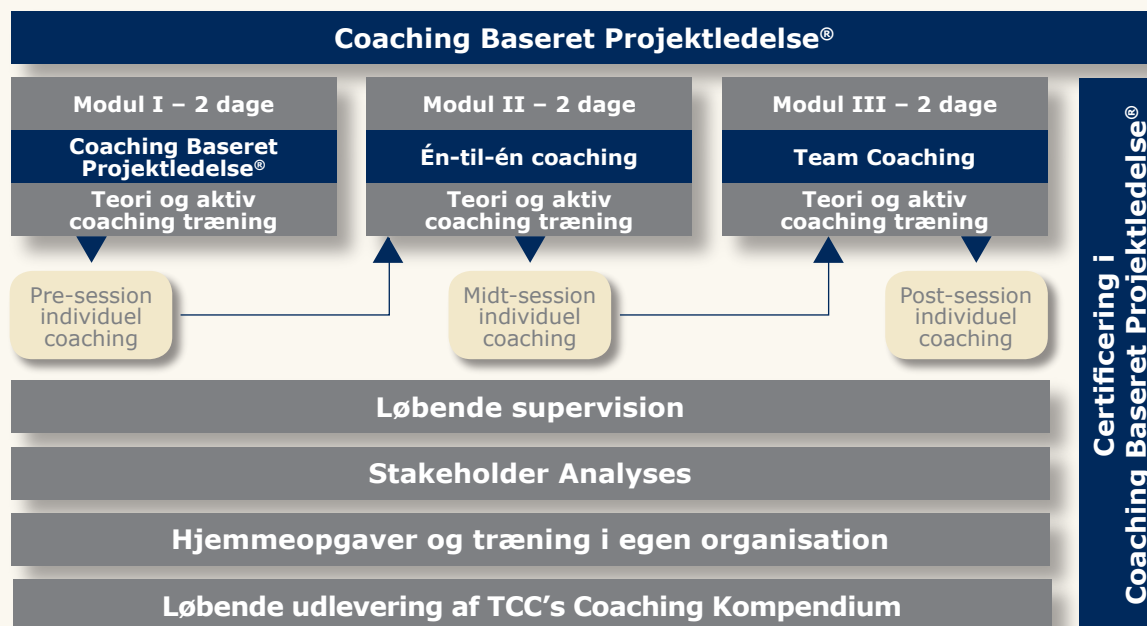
Coaching Baseret Projektledelse®

Modul I – 2 dage

Coaching Baseret Projektledelse®

Teori og aktiv coaching træning

Modul II – 2 dage

Én-til-én coaching

Teori og aktiv coaching træning

Modul III – 2 dage

Team Coaching

Teori og aktiv coaching træning

Pre-session individuel coaching

Midt-session individuel coaching

Post-session individuel coaching

Løbende supervision

Stakeholder Analyses

Hjemmeopgaver og træning i egen organisation

Løbende udlevering af TCC's Coaching Kompendium

Certificering i Coaching Baseret Projektledelse®